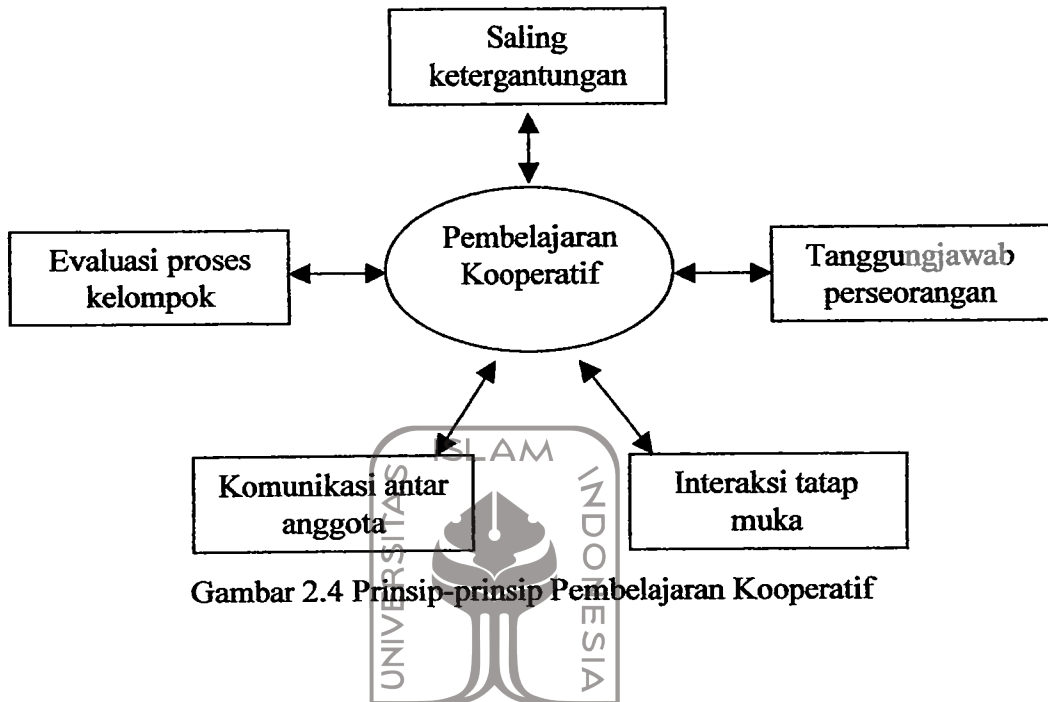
Saling ketergantungan

Evaluasi proses kelompok

Pembelajaran Kooperatif

Tanggungjawab perseorangan

Komunikasi antar anggota

Interaksi tatap muka

ISLAM
UNIVERSITAS
INDONESIA

Gambar 2.4 Prinsip-prinsip Pembelajaran Kooperatif